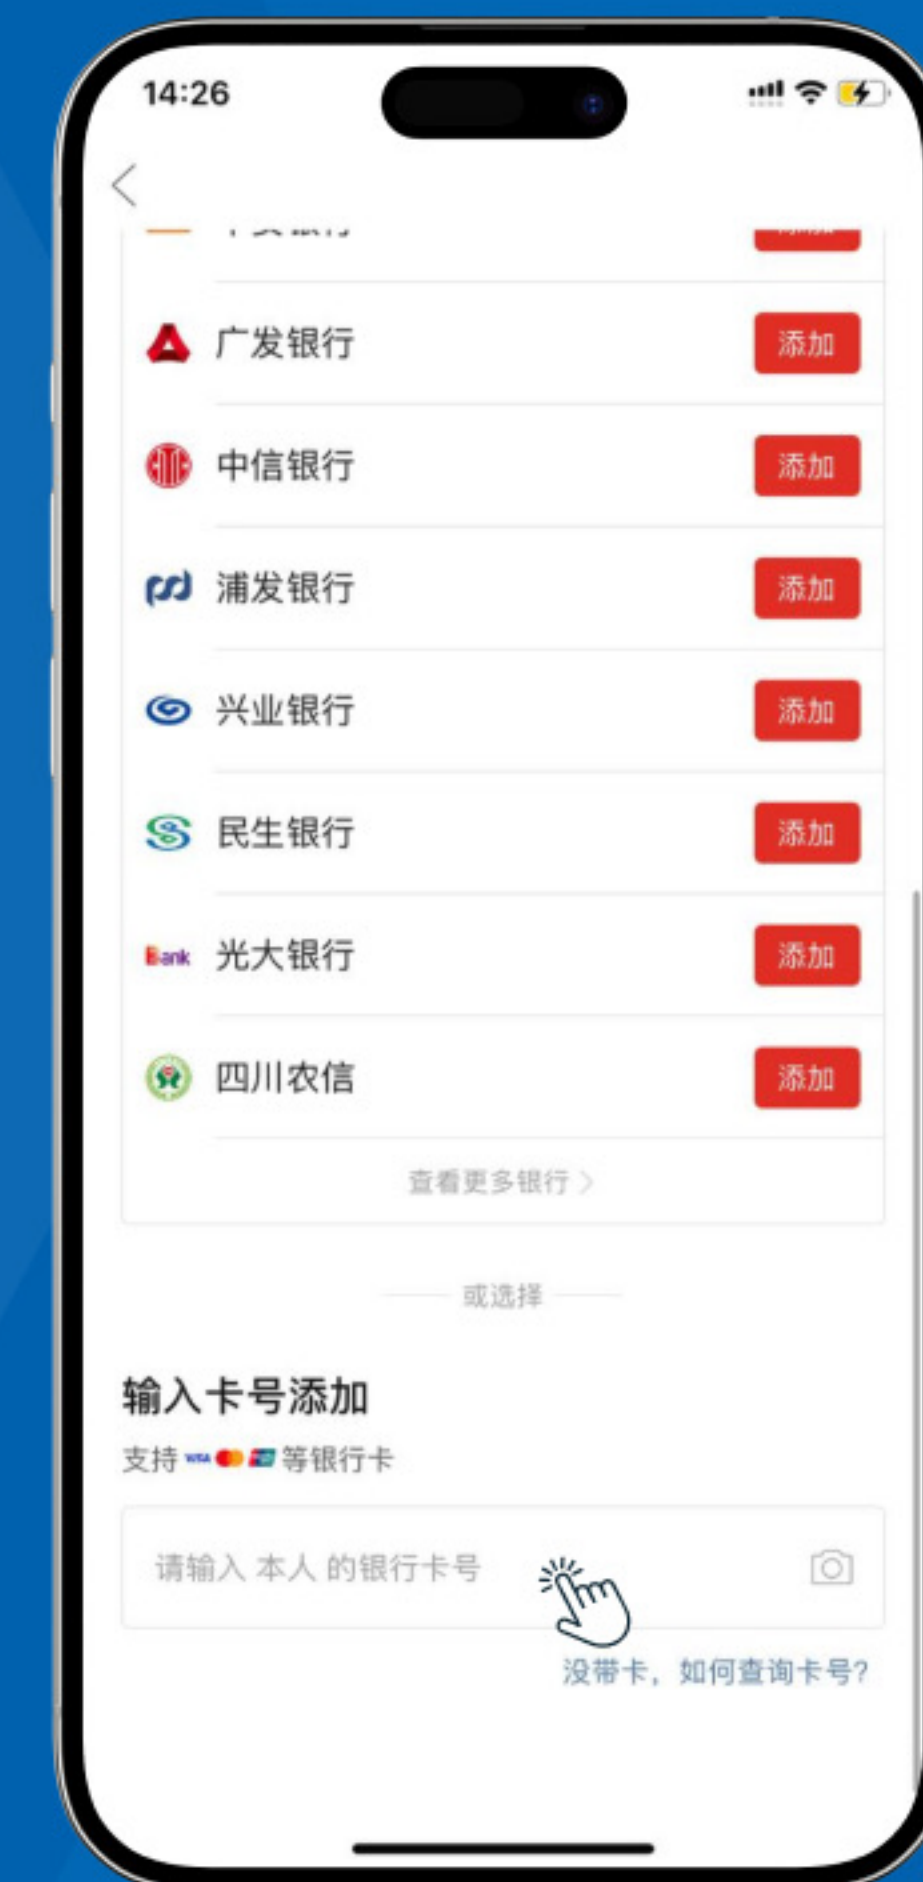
14:26

<

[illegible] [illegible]

广发银行 添加

中信银行 添加

浦发银行 添加

兴业银行 添加

民生银行 添加

Bank 光大银行 添加

四川农信 添加

查看更多银行 >

或选择

输入卡号添加

支持 VISA 等银行卡

请输入 本人 的银行卡号

没带卡，如何查询卡号?